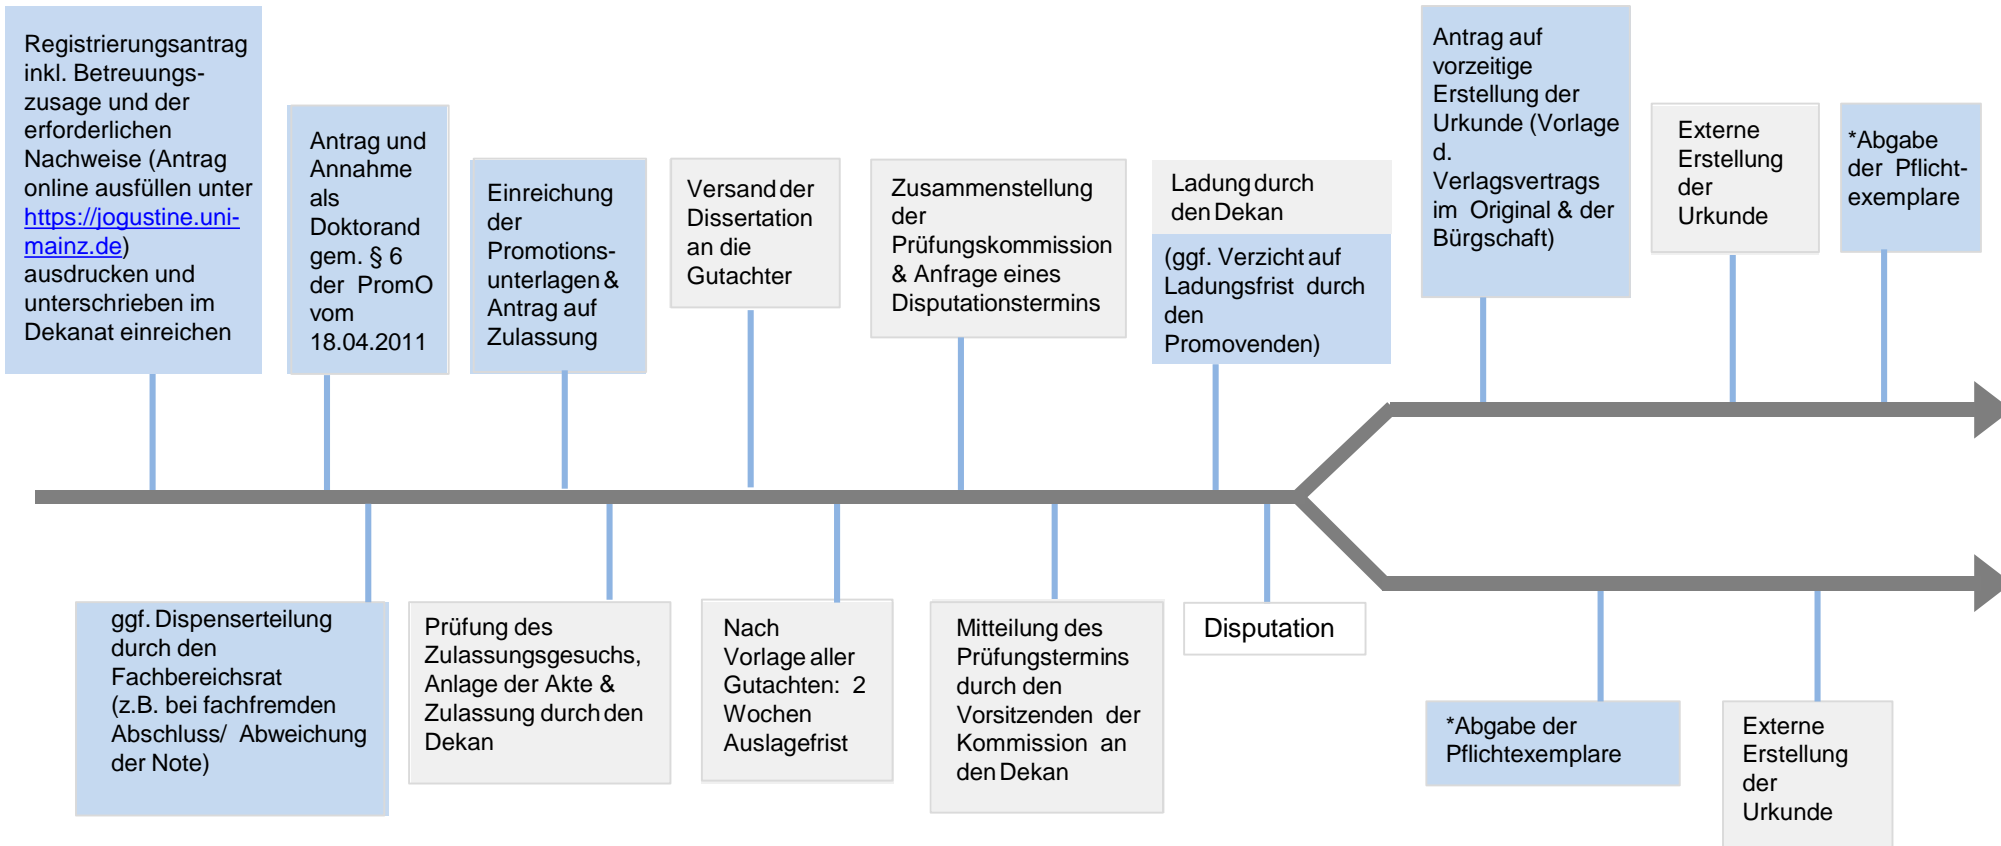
Registrierungsantrag inkl. Betreuungszusage und der erforderlichen Nachweise (Antrag online ausfüllen unter https://jogustine.uni-mainz.de) ausdrucken und unterschrieben im Dekanat einreichen

Antrag und Annahme als Doktorand gem. § 6 der PromO vom 18.04.2011

Einreichung der Promotionsunterlagen & Antrag auf Zulassung

Versand der Dissertation an die Gutachter

Zusammenstellung der Prüfungskommission & Anfrage eines Disputationstermins

Ladung durch den Dekan

(ggf. Verzicht auf Ladungsfrist durch den Promovenden)

Antrag auf vorzeitige Erstellung der Urkunde (Vorlage d. Verlagsvertrags im Original & der Bürgschaft)

Externe Erstellung der Urkunde

*Abgabe der Pflichtexemplare

ggf. Dispenserteilung durch den Fachbereichsrat (z.B. bei fachfremden Abschluss/ Abweichung der Note)

Prüfung des Zulassungsgesuchs, Anlage der Akte & Zulassung durch den Dekan

Nach Vorlage aller Gutachten: 2 Wochen Auslagefrist

Mitteilung des Prüfungstermins durch den Vorsitzenden der Kommission an den Dekan

Disputation

*Abgabe der Pflichtexemplare

Externe Erstellung der Urkunde